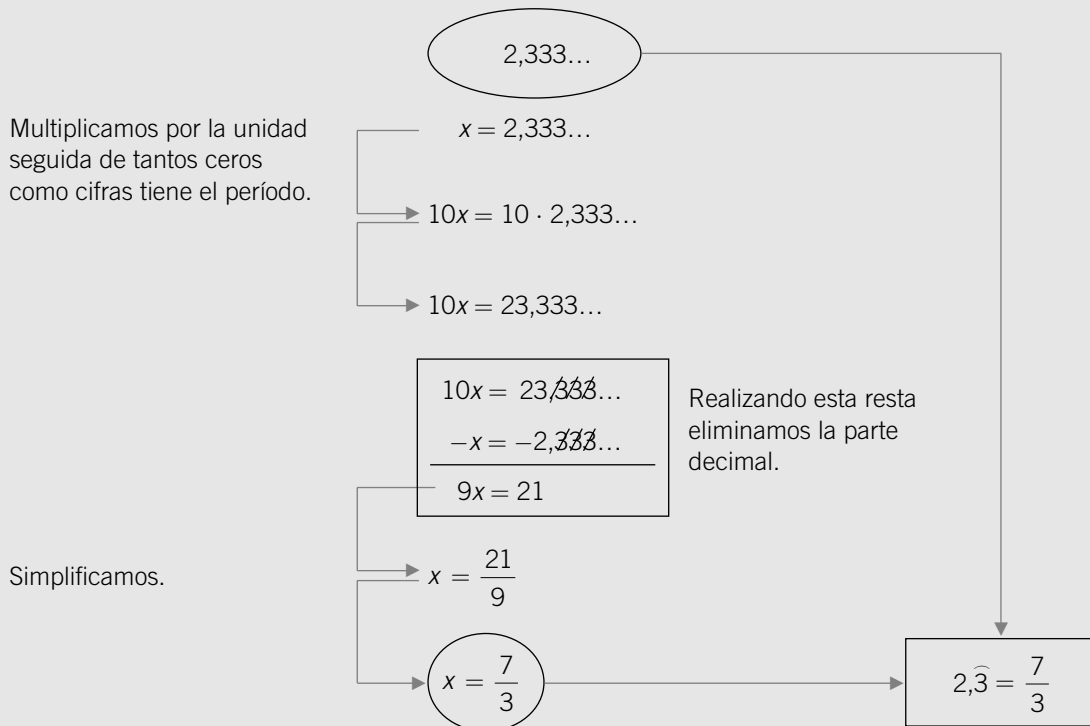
2,333...

Multiplicamos por la unidad seguida de tantos ceros como cifras tiene el período.

$x = 2,333...$

$10x = 10 \cdot 2,333...$

$10x = 23,333...$

$10x = 23,333...$
$-x = -2,333...$
$9x = 21$

Realizando esta resta eliminamos la parte decimal.

Simplificamos.

$x = \frac{21}{9}$

$x = \frac{7}{3}$

$2,\widehat{3} = \frac{7}{3}$